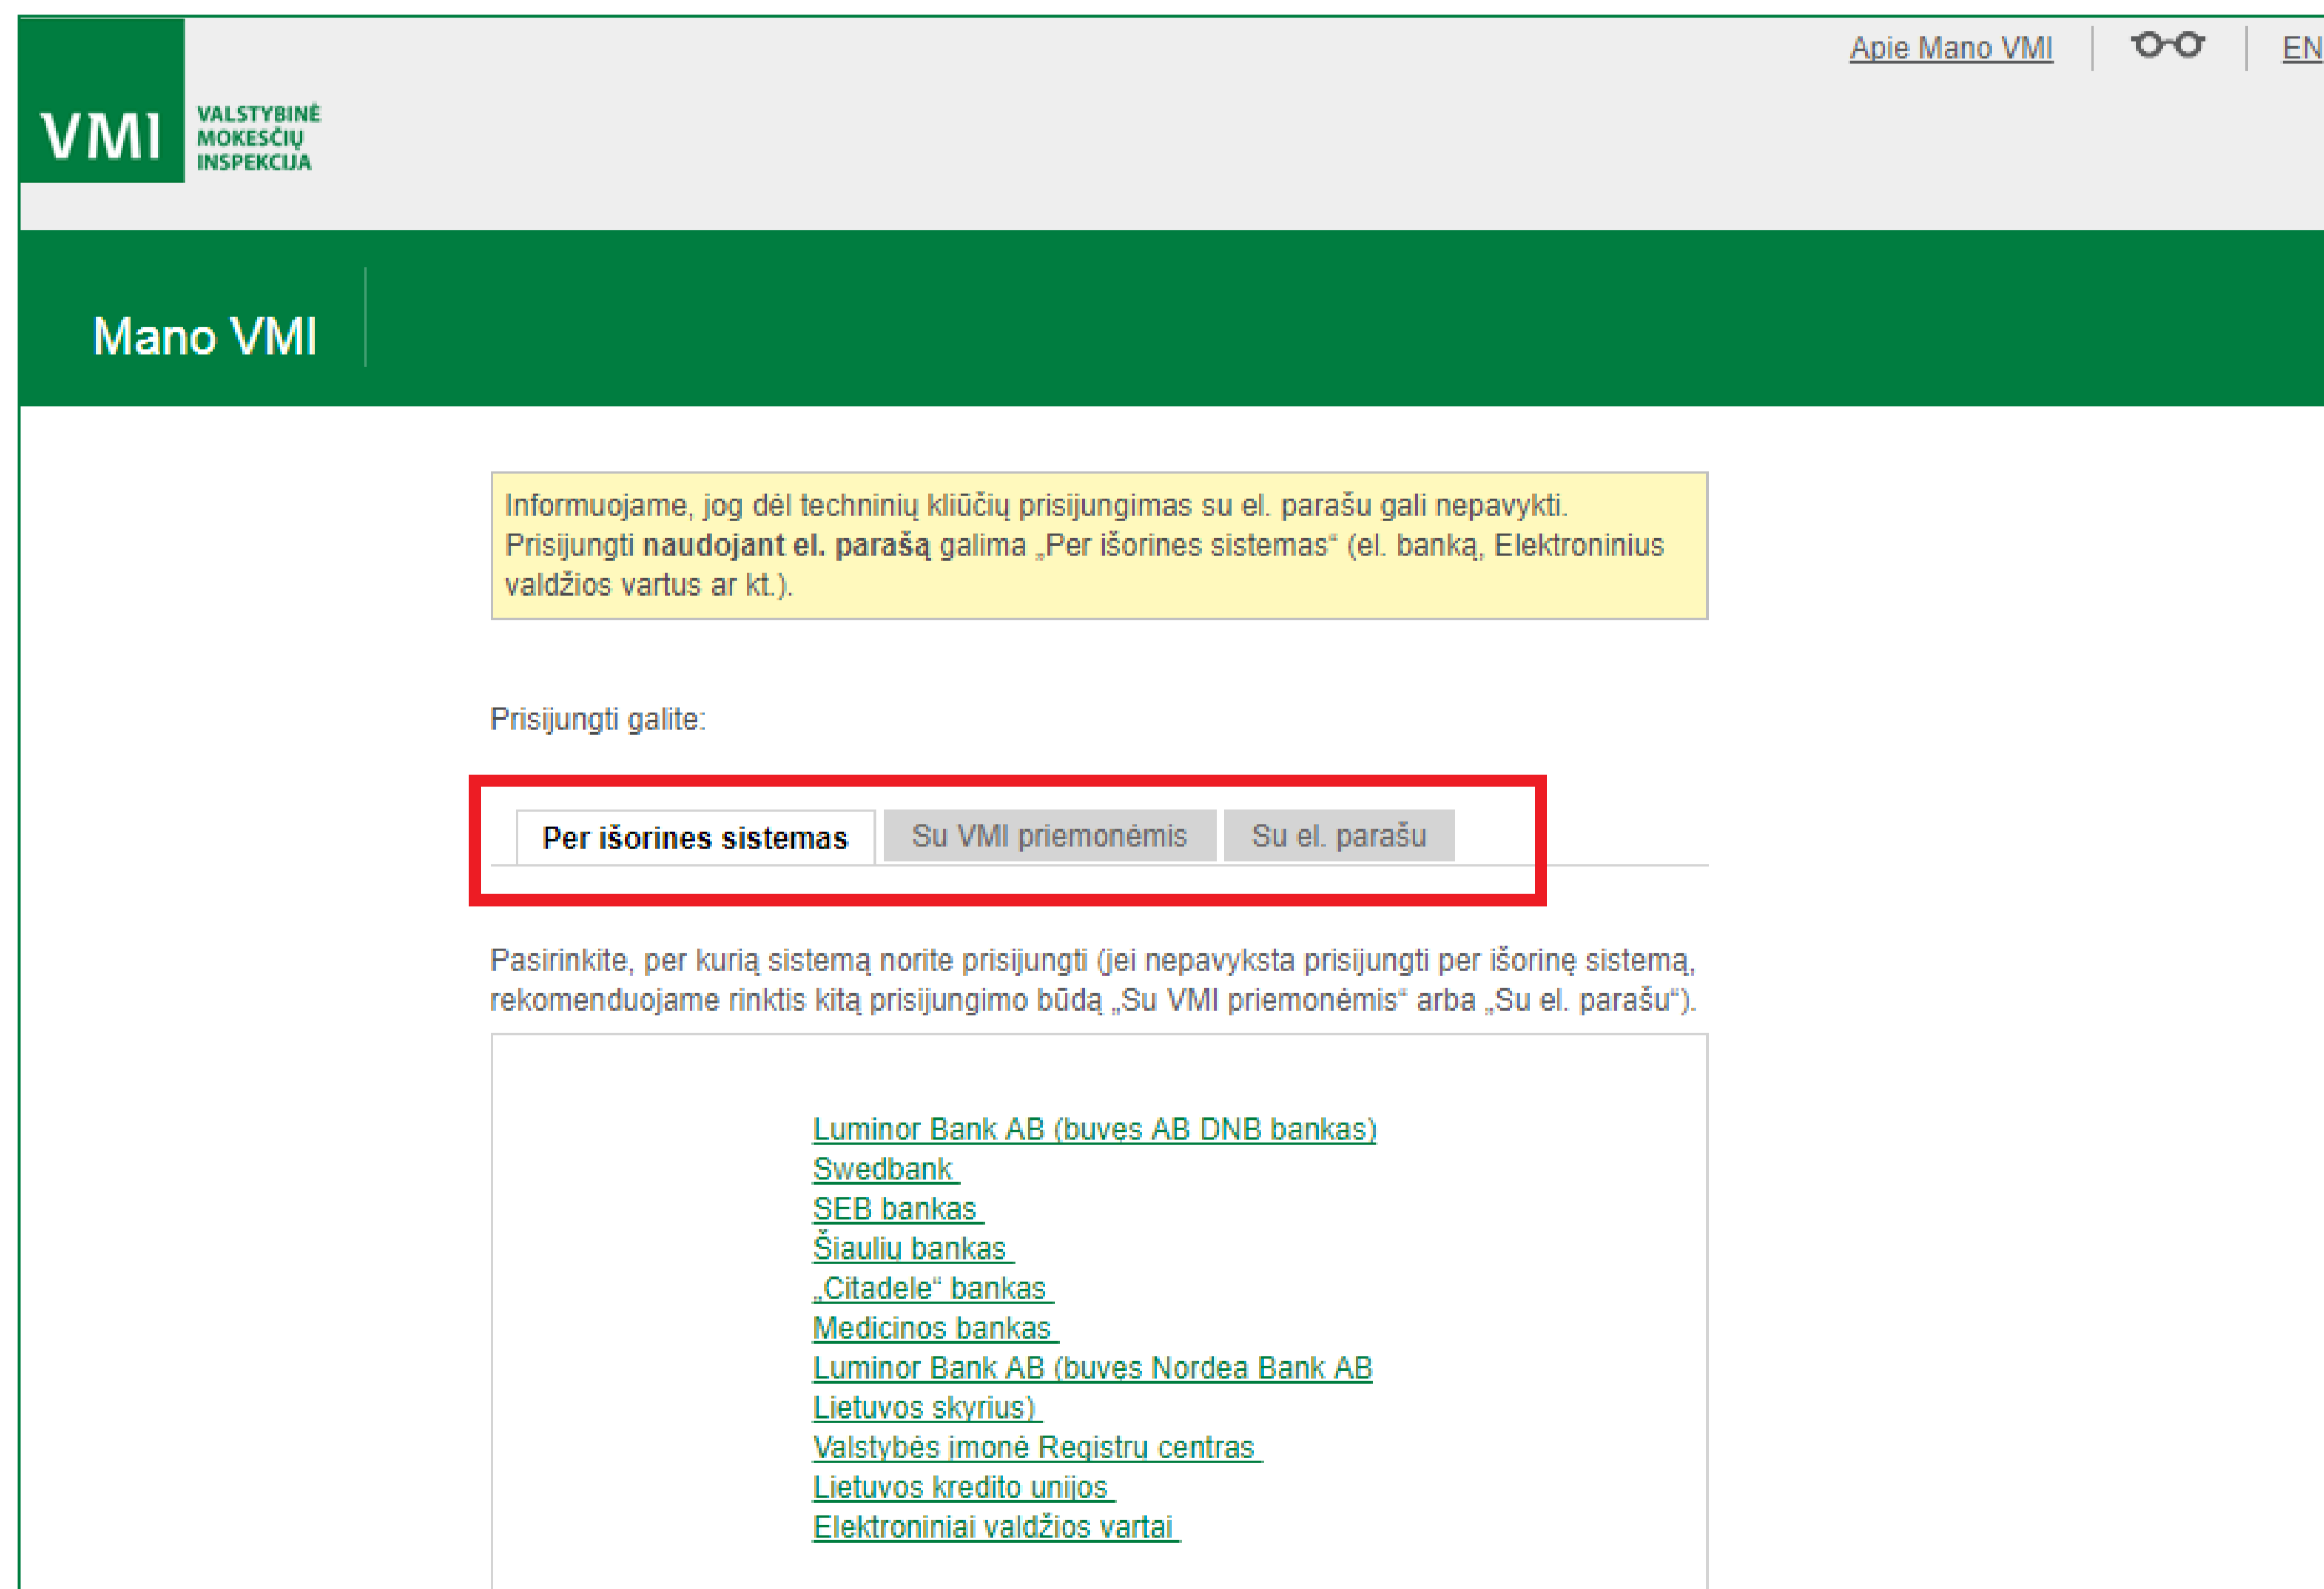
Apie Mano VMI | EN

VMI VALSTYBINĖ MOKESČIŲ INSPEKCIJA

Mano VMI

Informuojame, jog dėl techninių kliūčių prisijungimas su el. parašu gali nepavykti. Prisijungti **naudojant el. parašą** galima „Per išorines sistemas“ (el. banką, Elektroninius valdžios vartus ar kt.).

Prisijungti galite:

Per išorines sistemas | Su VMI priemonėmis | Su el. parašu

Pasirinkite, per kurią sistemą norite prisijungti (jei nepavyksta prisijungti per išorinę sistemą, rekomenduojame rinktis kitą prisijungimo būdą „Su VMI priemonėmis“ arba „Su el. parašu“).

Luminor Bank AB (buvęs AB DNB bankas)
Swedbank
SEB bankas
Šiaulių bankas
„Citadele“ bankas
Medicinos bankas
Luminor Bank AB (buvęs Nordea Bank AB Lietuvos skyrius)
Valstybės įmonė Registrų centras
Lietuvos kredito unijos
Elektroniniai valdžios vartai